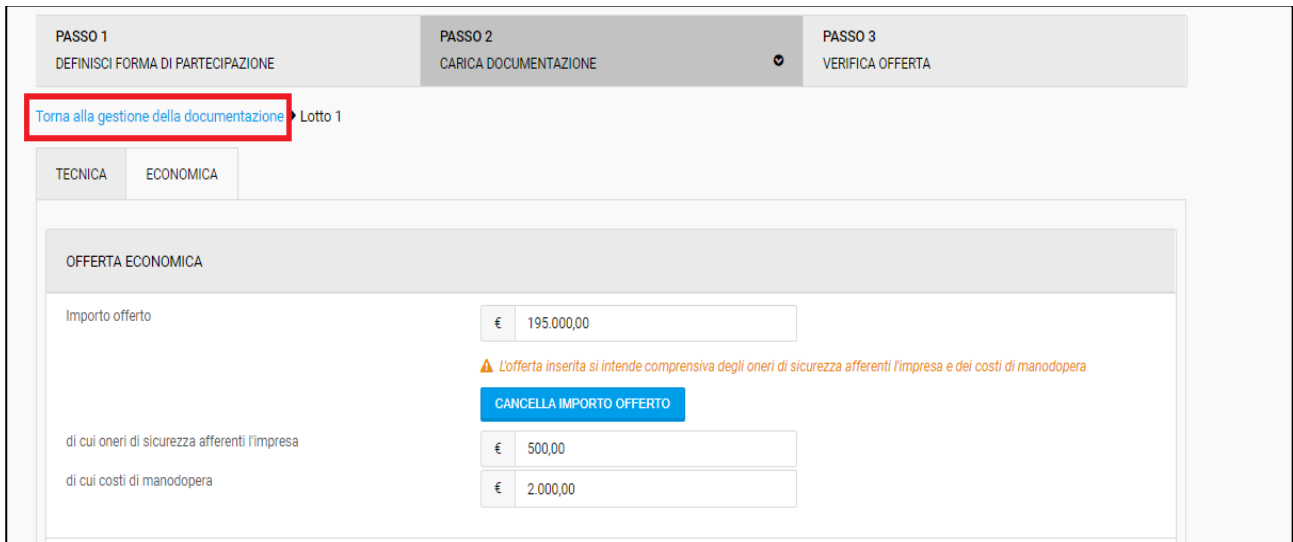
PASSO 1
DEFINISCI FORMA DI PARTECIPAZIONE

PASSO 2
CARICA DOCUMENTAZIONE

PASSO 3
VERIFICA OFFERTA

Torna alla gestione della documentazione Lotto 1

TECNICA

ECONOMICA

OFFERTA ECONOMICA

Importo offerto

€ 195.000,00

L'offerta inserita si intende comprensiva degli oneri di sicurezza afferenti l'impresa e dei costi di manodopera

CANCELLA IMPORTO OFFERTO

di cui oneri di sicurezza afferenti l'impresa

€ 500,00

di cui costi di manodopera

€ 2.000,00